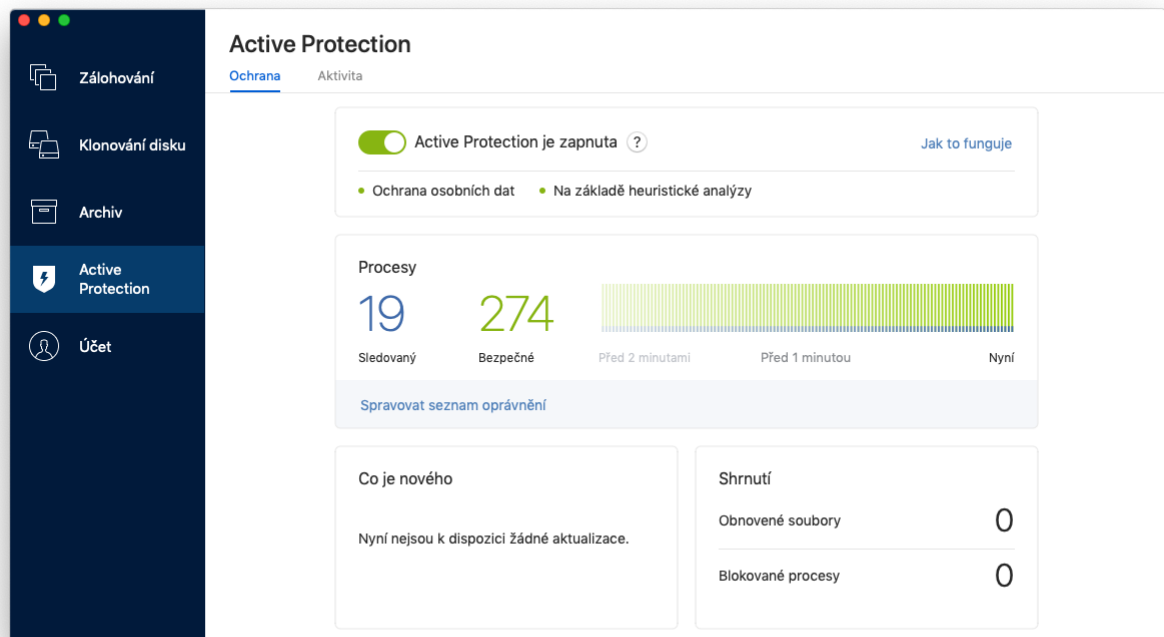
Zálohování

Klonování disku

Archiv

Active Protection

Účet

Active Protection

Ochrana Aktivita

Active Protection je zapnuta ?

Jak to funguje

Ochrana osobních dat • Na základě heuristické analýzy

Procesy

19
Sledovaný

274
Bezpečné

Před 2 minutami Před 1 minutou Nyní

Spravovat seznam oprávnění

Co je nového

Nyní nejsou k dispozici žádné aktualizace.

Shrnutí

Obnovené soubory 0

Blokované procesy 0